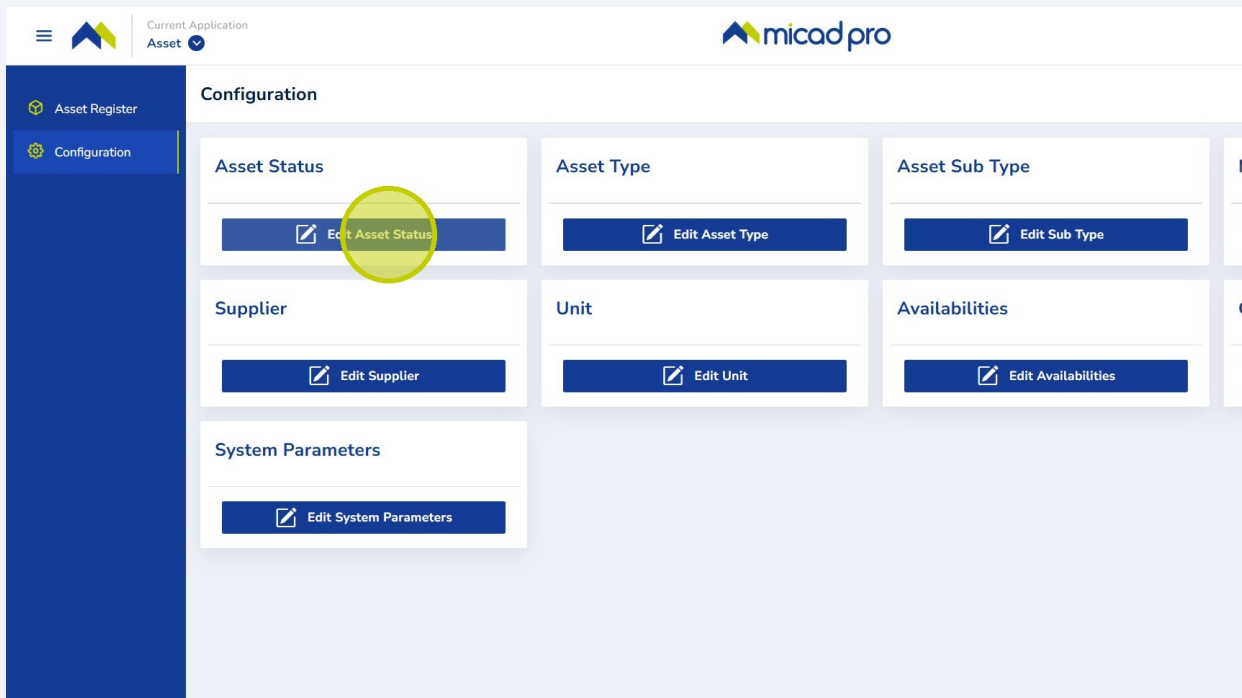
Current Application
Asset

micad pro

Asset Register
Configuration

Configuration

Asset Status
Edit Asset Status

Asset Type
Edit Asset Type

Asset Sub Type
Edit Sub Type

Supplier
Edit Supplier

Unit
Edit Unit

Availabilities
Edit Availabilities

System Parameters
Edit System Parameters